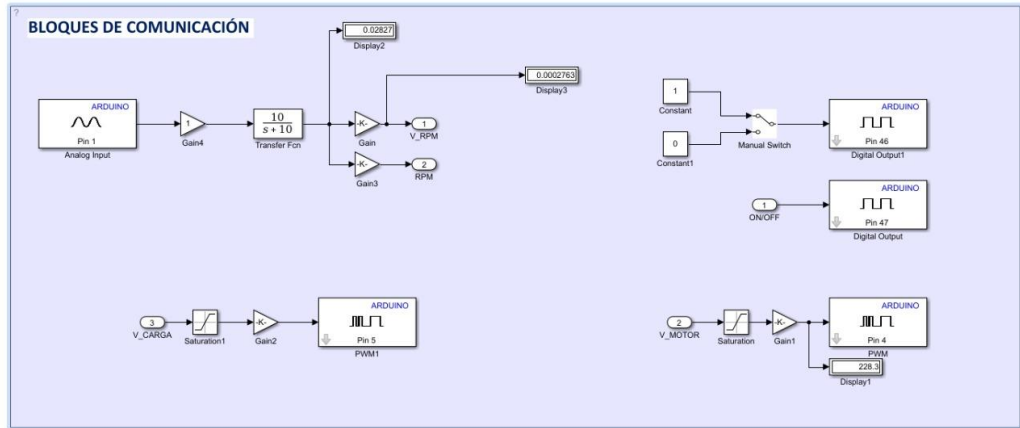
?

BLOQUES DE COMUNICACIÓN

0.02827
Display2

0.0002763
Display3

ARDUINO
Pin 1
Analog Input

1
Gain4

$\frac{10}{s+10}$
Transfer Fcn

-K-
Gain

1
V_RPM

-K-
Gain3

2
RPM

1
Constant

0
Constant1

Manual Switch

ARDUINO
Pin 46
Digital Output1

1
ON/OFF

ARDUINO
Pin 47
Digital Output

3
V_CARGA

Saturation1

-K-
Gain2

ARDUINO
Pin 5
PWM1

2
V_MOTOR

Saturation

-K-
Gain1

ARDUINO
Pin 4
PWM

228.3
Display1